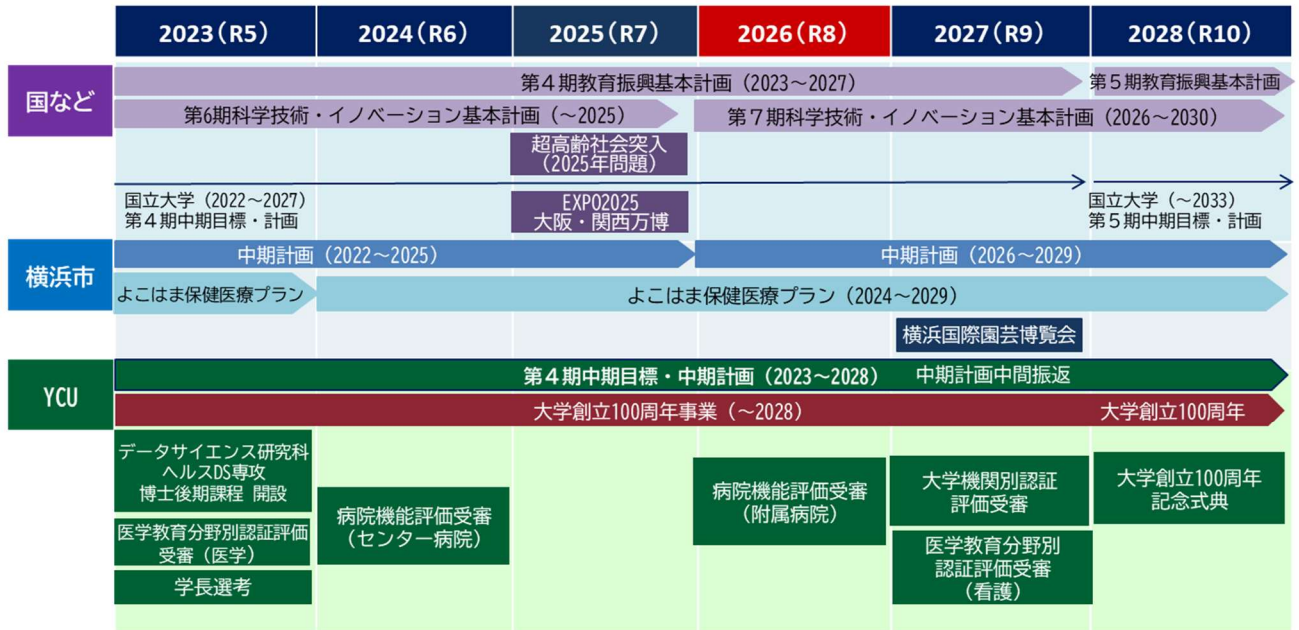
| | 2023（R5） | 2024（R6） | 2025（R7） | 2026（R8） | 2027（R9） | 2028（R10） |
|---|---|---|---|---|---|---|

国など

第４期教育振興基本計画（2023～2027）

第５期教育振興基本計画

第6期科学技術・イノベーション基本計画（～2025）

第７期科学技術・イノベーション基本計画（2026～2030）

超高齢社会突入（2025年問題）

国立大学（2022～2027）第４期中期目標・計画

EXPO2025 大阪・関西万博

国立大学（～2033）第５期中期目標・計画

横浜市

中期計画（2022～2025）

中期計画（2026～2029）

よこはま保健医療プラン

よこはま保健医療プラン（2024～2029）

横浜国際園芸博覧会

YCU

第４期中期目標・中期計画（2023～2028）

中期計画中間振返

大学創立100周年事業（～2028）

大学創立100周年

データサイエンス研究科ヘルスDS専攻博士後期課程 開設

医学教育分野別認証評価受審（医学）

学長選考

病院機能評価受審（センター病院）

病院機能評価受審（附属病院）

大学機関別認証評価受審

医学教育分野別認証評価受審（看護）

大学創立100周年記念式典